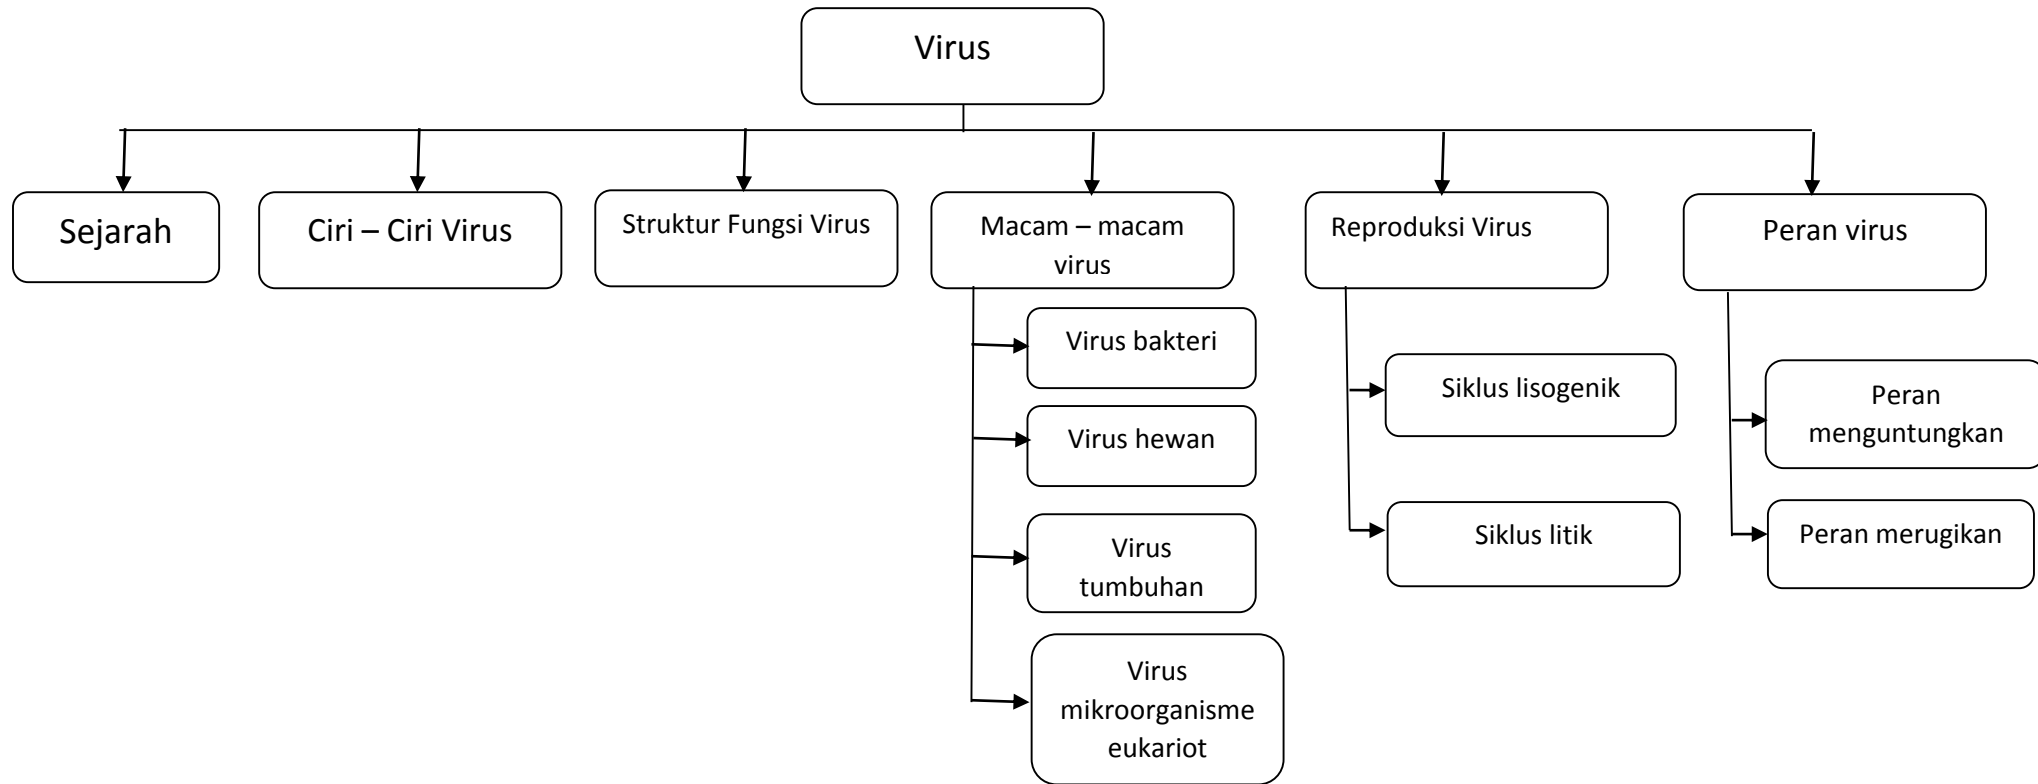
Virus

Sejarah

Ciri – Ciri Virus

Struktur Fungsi Virus

Macam – macam virus

Virus bakteri

Virus hewan

Virus tumbuhan

Virus mikroorganisme eukariot

Reproduksi Virus

Siklus lisogenik

Siklus litik

Peran virus

Peran menguntungkan

Peran merugikan